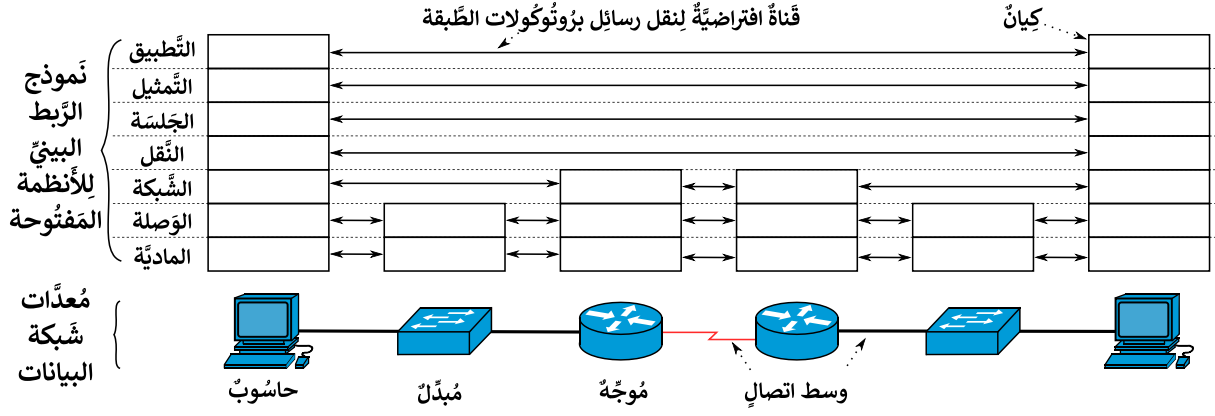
قَناةٌ افتراضيَّةٌ لِنقل رسائِل برُوتُوكُولات الطَّبقة

كيانٌ

نَموذج الرَّبط البينيِّ لِلأَنظمة المَفتُوحة

التَّطبيق
التَّمثيل
الجَلسَة
النَّقل
الشَّبكة
الوَصلة
الماديَّة

مُعدَّات شَبكة البيانات

حاسُوبٌ
مُبدِّلٌ
مُوجِّهٌ
وسط اتصالٍ